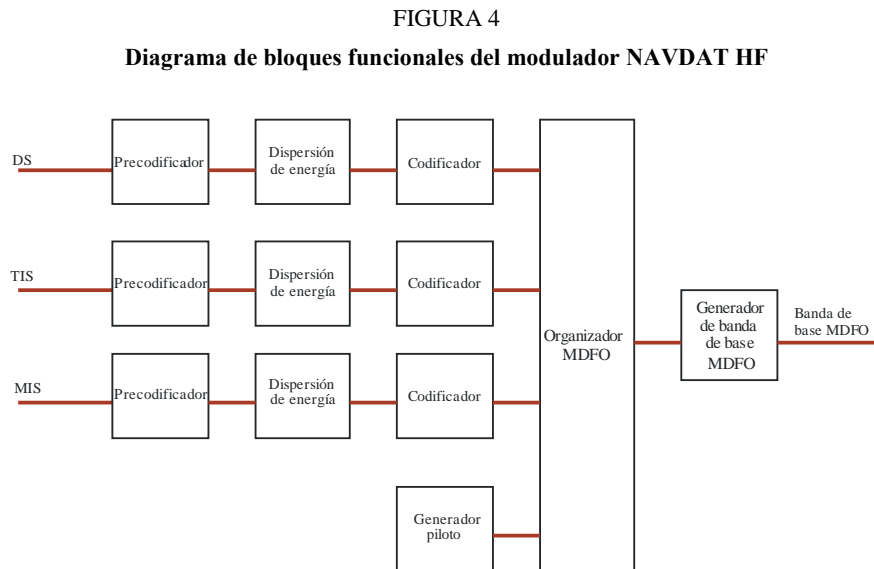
FIGURA 4

Diagrama de bloques funcionales del modulador NAVDAT HF

DS
Precodificador
Dispersión de energía
Codificador

TIS
Precodificador
Dispersión de energía
Codificador

MIS
Precodificador
Dispersión de energía
Codificador

Generador piloto

Organizador MDFO

Generador de banda de base MDFO

Banda de base MDFO